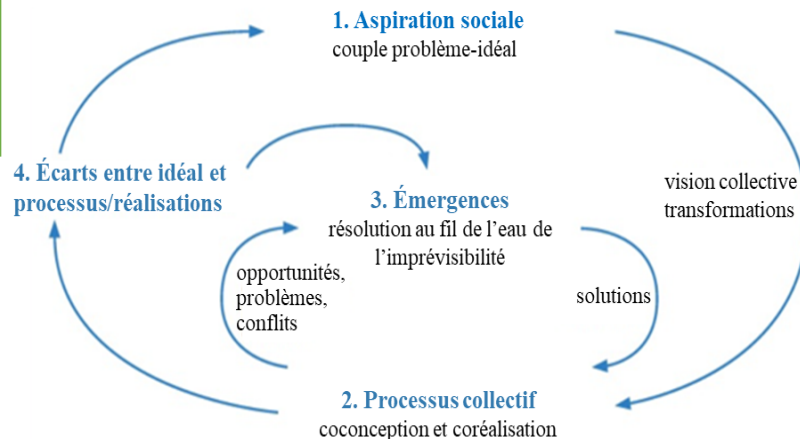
1. Aspiration sociale
couple problème-idéal

4. Écarts entre idéal et processus/réalisations

vision collective transformations

3. Émergences
résolution au fil de l'eau de l'imprévisibilité

opportunités, problèmes, conflits

solutions

2. Processus collectif
coconception et coréalisation